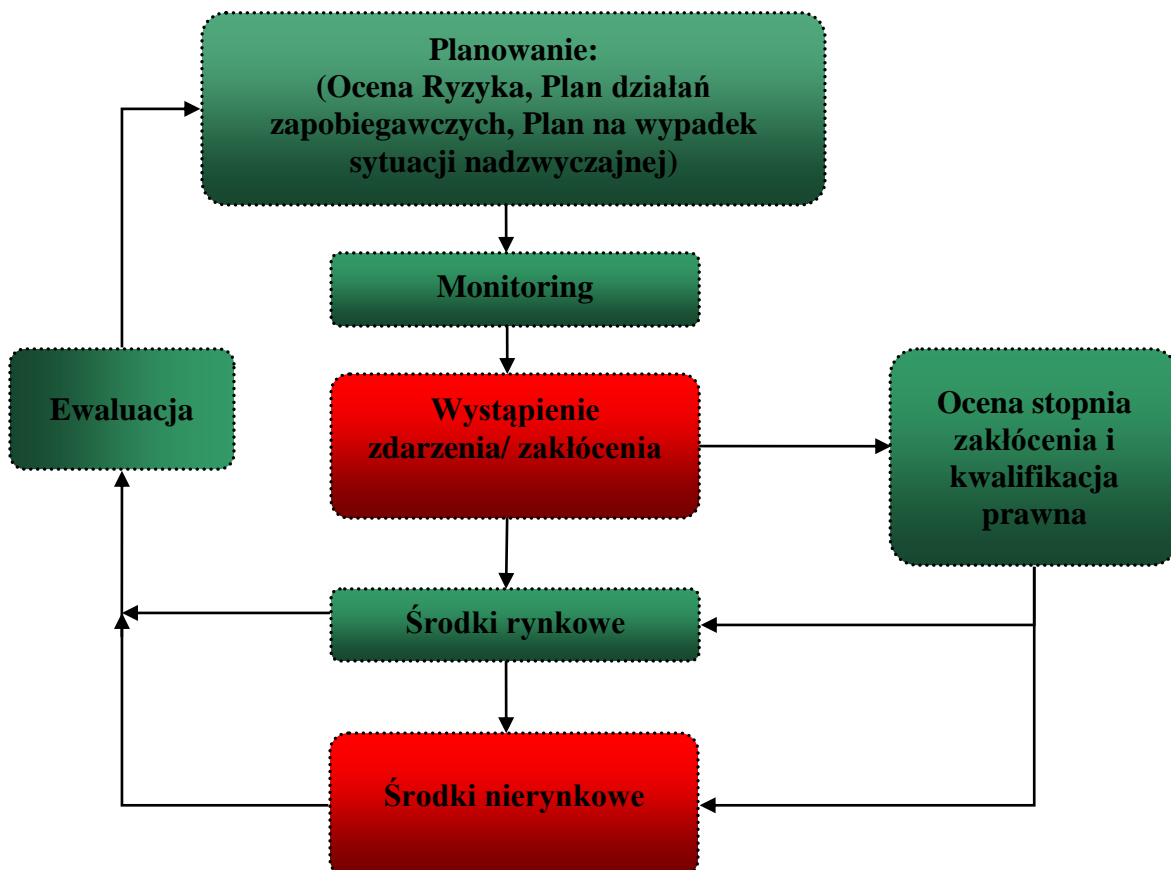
Planowanie:
(Ocena Ryzyka, Plan działań zapobiegawczych, Plan na wypadek sytuacji nadzwyczajnej)

Monitoring

Ewaluacja

Wystąpienie zdarzenia/ zakłócenia

Ocena stopnia zakłócenia i kwalifikacja prawna

Środki rynkowe

Środki nierynkowe